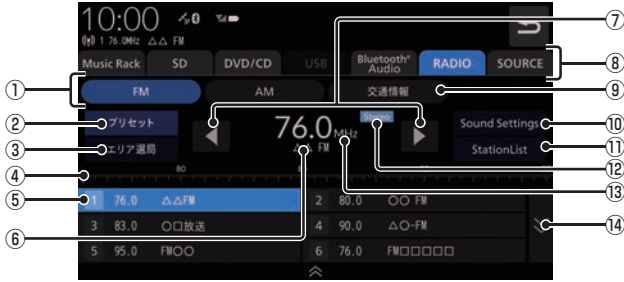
10:00
76.0MHz △△ FM
Music Rack
SD
DVD/CD
USB
Bluetooth® Audio
RADIO
SOURCE
FM
AM
交通情報
プリセット
エリア選局
76.0 MHz
△△ FM
Stereo
Sound Settings
StationList
80
1 76.0 △△FM
2 80.0 ○○ FM
3 83.0 ○□放送
4 90.0 △○-FM
5 95.0 FM○○
6 76.0 FM□□□□□
①
②
③
④
⑤
⑥
⑦
⑧
⑨
⑩
⑪
⑫
⑬
⑭